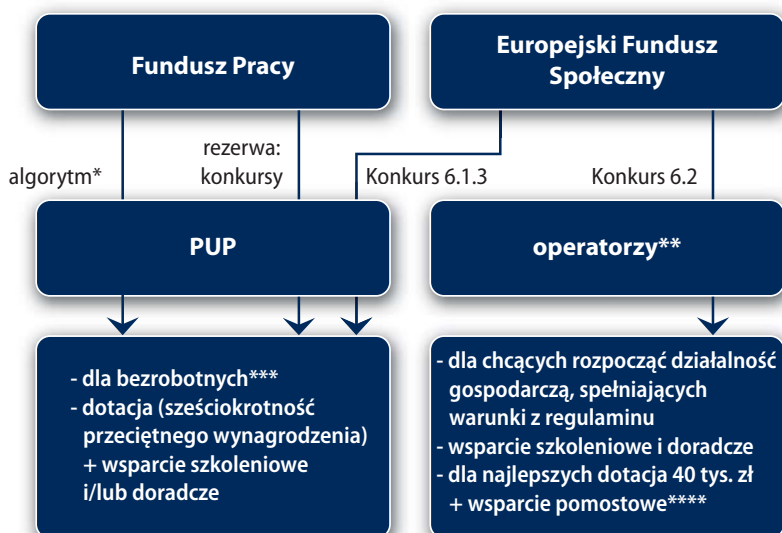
Fundusz Pracy

Europejski Fundusz Społeczny

algorytm*

rezerwa: konkursy

Konkurs 6.1.3

Konkurs 6.2

PUP

operatorzy**

- dla bezrobotnych***
- dotacja (sześciokrotność przeciętnego wynagrodzenia) + wsparcie szkoleniowe i/lub doradcze

- dla chcących rozpocząć działalność gospodarczą, spełniających warunki z regulaminu
- wsparcie szkoleniowe i doradcze
- dla najlepszych dotacja 40 tys. zł + wsparcie pomostowe****